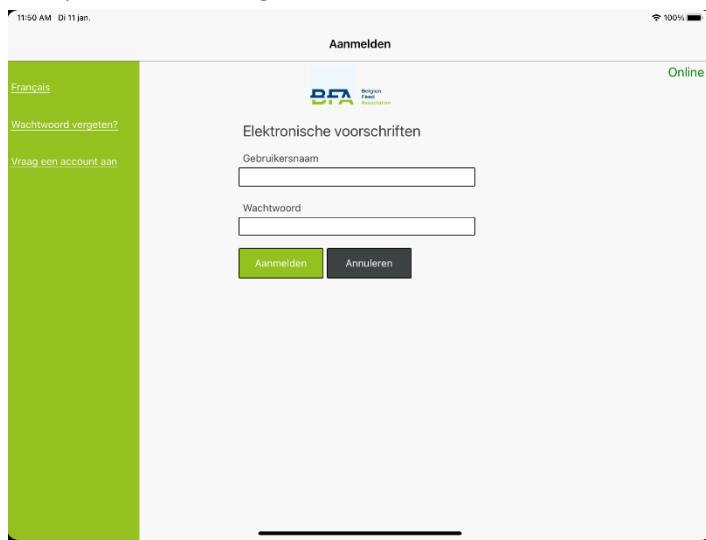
11:50 AM Di 11 jan.

100%

Aanmelden

Français

Wachtwoord vergeten?

Vraag een account aan

Online

BFA Belgian Feed Association

Elektronische voorschriften

Gebruikersnaam

Wachtwoord

Aanmelden

Annuleren